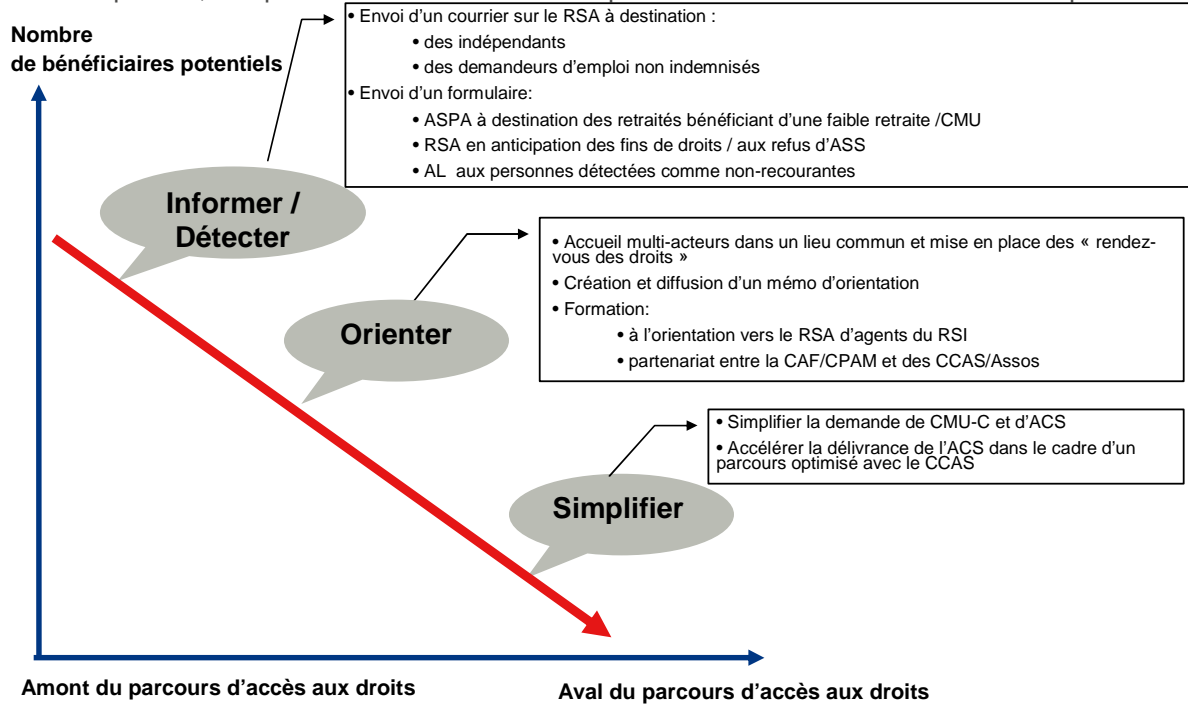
Nombre
de bénéficiaires potentiels

• Envoi d'un courrier sur le RSA à destination :
• des indépendants
• des demandeurs d'emploi non indemnisés
• Envoi d'un formulaire:
• ASPA à destination des retraités bénéficiant d'une faible retraite /CMU
• RSA en anticipation des fins de droits / aux refus d'ASS
• AL aux personnes détectées comme non-recourantes

Informer / Détecter

• Accueil multi-acteurs dans un lieu commun et mise en place des « rendez-vous des droits »
• Création et diffusion d'un mémo d'orientation
• Formation:
• à l'orientation vers le RSA d'agents du RSI
• partenariat entre la CAF/CPAM et des CCAS/Assos

Orienter

• Simplifier la demande de CMU-C et d'ACS
• Accélérer la délivrance de l'ACS dans le cadre d'un parcours optimisé avec le CCAS

Simplifier

Amont du parcours d'accès aux droits

Aval du parcours d'accès aux droits